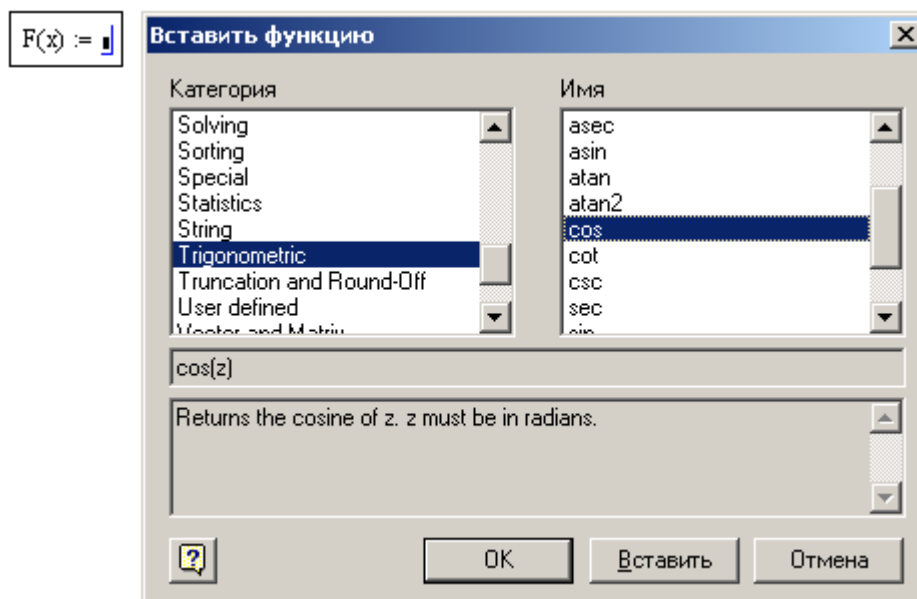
F(x) := ∎

Вставить функцию

Категория

Solving
Sorting
Special
Statistics
String
Trigonometric
Truncation and Round-Off
User defined
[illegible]

Имя

asec
asin
atan
atan2
cos
cot
csc
sec
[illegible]

cos(z)

Returns the cosine of z. z must be in radians.

?

OK

Вставить

Отмена